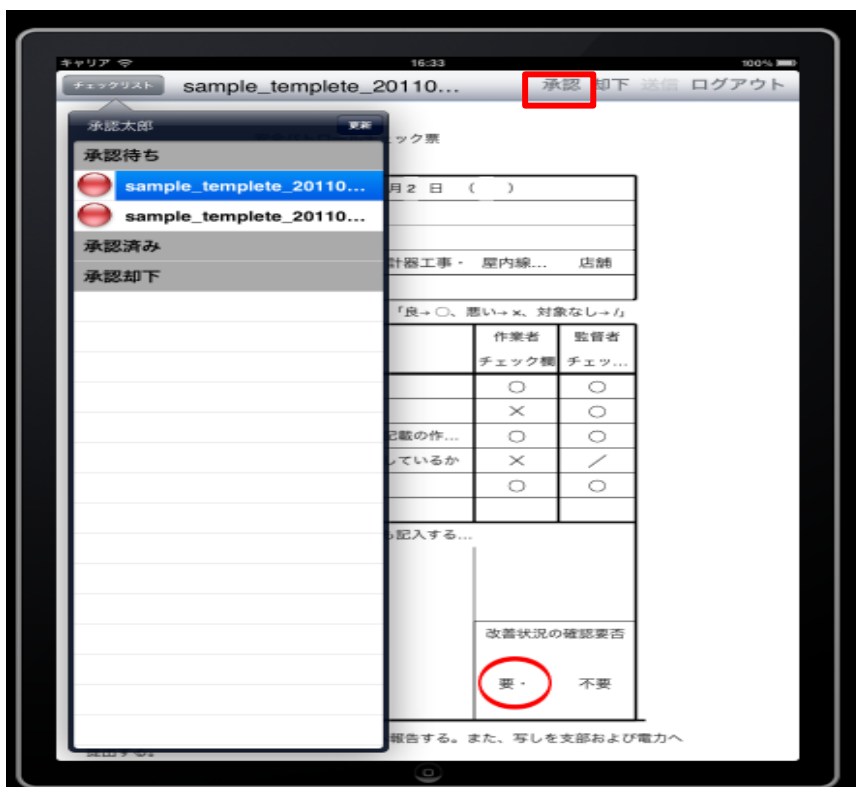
キャリア
16:33
100%

チェックリスト
sample_templete_20110...
承認 却下 送信 ログアウト

承認太郎
更新
承認待ち
sample_templete_20110...
sample_templete_20110...
承認済み
承認却下

ック票

月 2 日 (   )

計器工事・ 屋内線... 店舗

「良→○、悪い→×、対象なし→/」

| | 作業者 チェック欄 | 監督者 チェッ... |
|---|---|---|
| | ○ | ○ |
| | × | ○ |
| 記載の作... | ○ | ○ |
| しているか | × | / |
| | ○ | ○ |
| | | |

記入する...

改善状況の確認要否

要・ 不要

報告する。また、写しを支部および電力へ